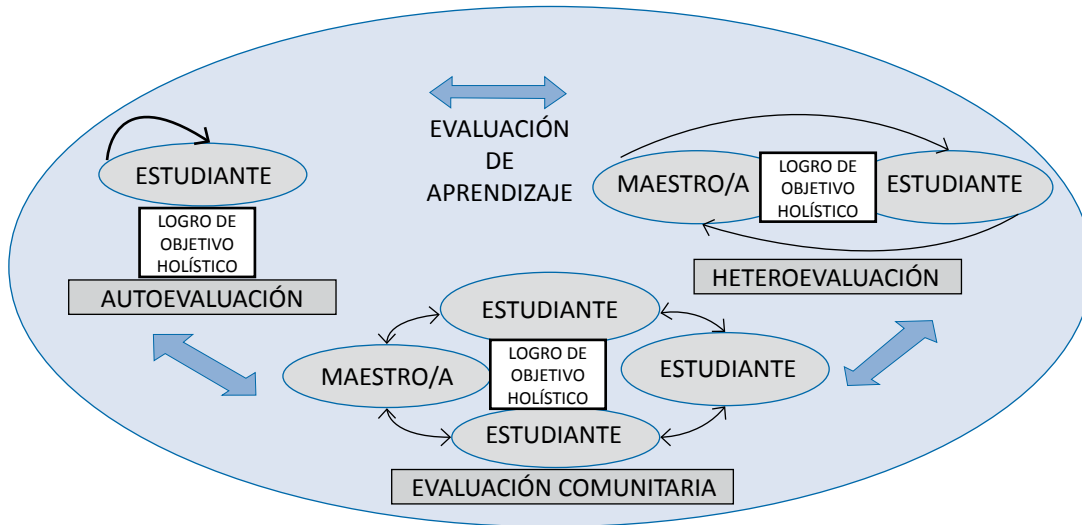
EVALUACIÓN
DE
APRENDIZAJE

ESTUDIANTE

LOGRO DE OBJETIVO HOLÍSTICO

AUTOEVALUACIÓN

MAESTRO/A

LOGRO DE OBJETIVO HOLÍSTICO

ESTUDIANTE

HETEROEVALUACIÓN

ESTUDIANTE

MAESTRO/A

LOGRO DE OBJETIVO HOLÍSTICO

ESTUDIANTE

ESTUDIANTE

EVALUACIÓN COMUNITARIA